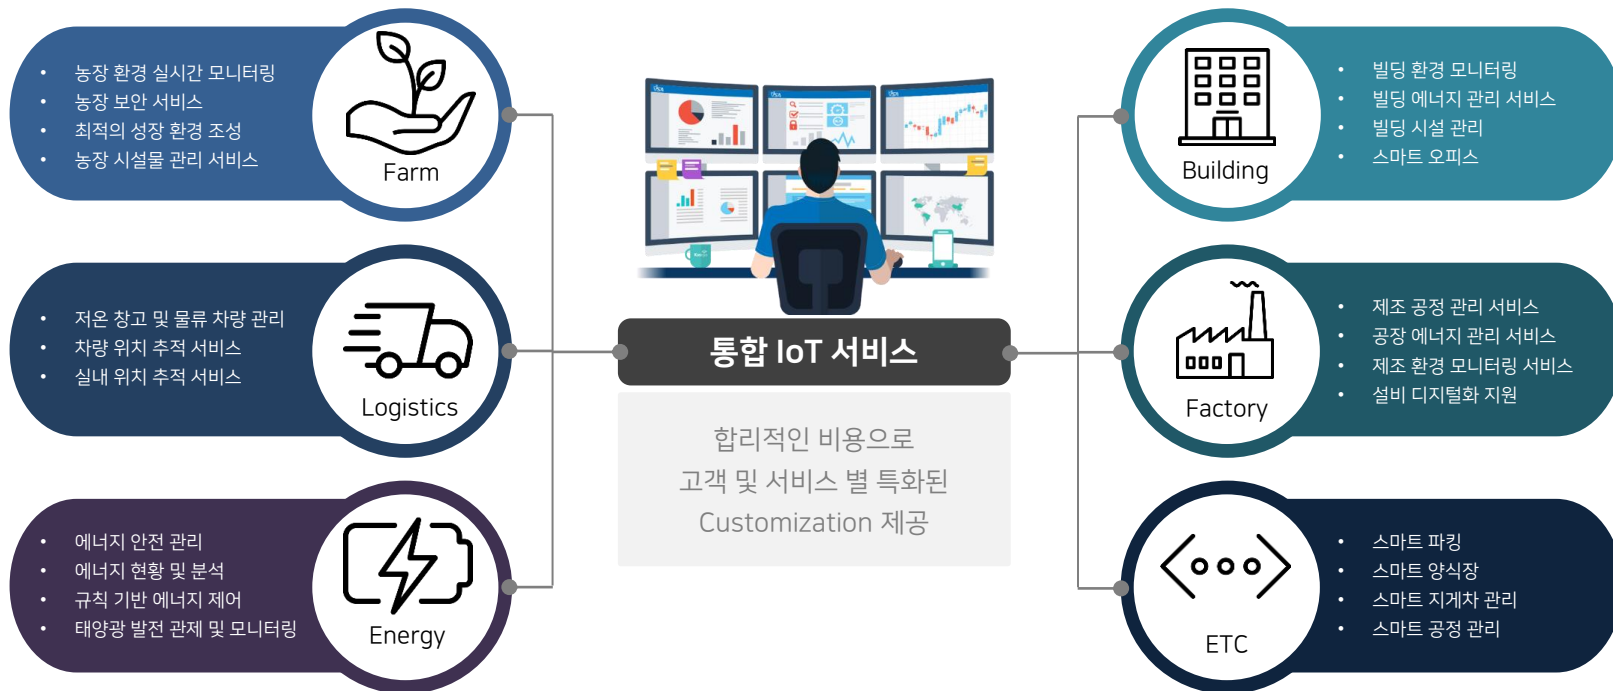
- 농장 환경 실시간 모니터링
- 농장 보안 서비스
- 최적의 성장 환경 조성
- 농장 시설물 관리 서비스

Farm

- 저온 창고 및 물류 차량 관리
- 차량 위치 추적 서비스
- 실내 위치 추적 서비스

Logistics

- 에너지 안전 관리
- 에너지 현황 및 분석
- 규칙 기반 에너지 제어
- 태양광 발전 관제 및 모니터링

Energy

통합 IoT 서비스

합리적인 비용으로
고객 및 서비스 별 특화된
Customization 제공

Building

- 빌딩 환경 모니터링
- 빌딩 에너지 관리 서비스
- 빌딩 시설 관리
- 스마트 오피스

Factory

- 제조 공정 관리 서비스
- 공장 에너지 관리 서비스
- 제조 환경 모니터링 서비스
- 설비 디지털화 지원

ETC

- 스마트 파킹
- 스마트 양식장
- 스마트 지게차 관리
- 스마트 공정 관리